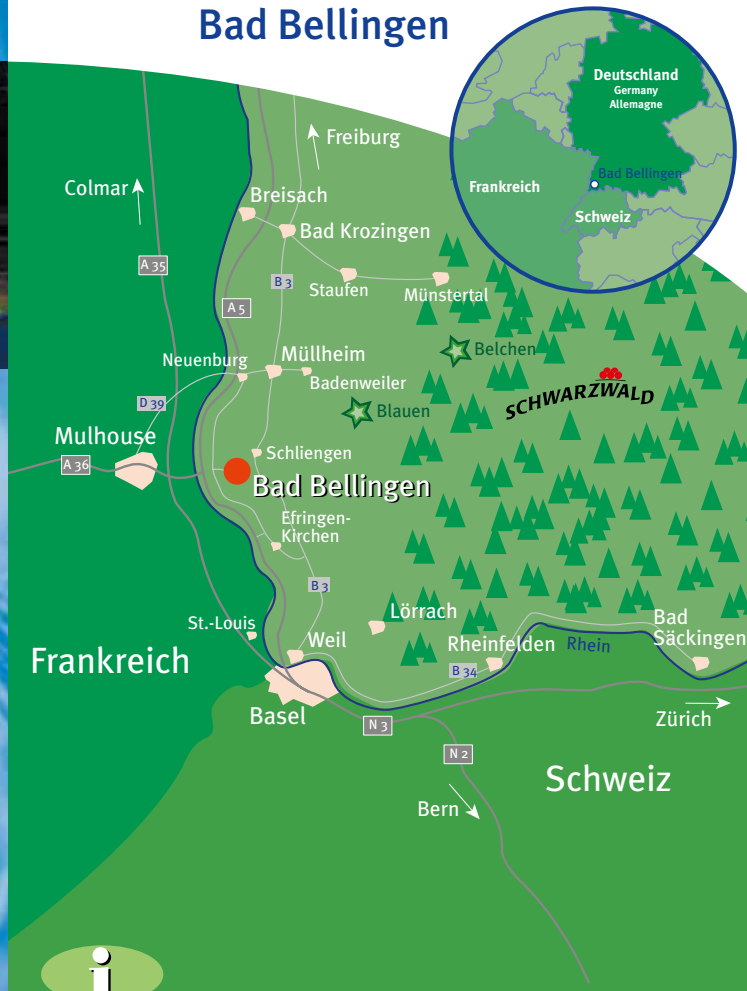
Bad Bellingen

Deutschland
Germany
Allemagne
Frankreich
Bad Bellingen
Schweiz

Freiburg
Colmar
Breisach
Bad Krozingen
A 35
B 3
Staufen
Münstertal
A 5
Neuenburg
Müllheim
Belchen
Badenweiler
D 39
Blauen
SCHWARZWALD
Mulhouse
A 36
Schliengen
Bad Bellingen
Efringen-Kirchen
B 3
St.-Louis
Lörrach
Bad Säckingen
Weil
Rheinfelden
Rhein
Frankreich
B 34
Basel
N 3
Zürich
N 2
Schweiz
Bern
i